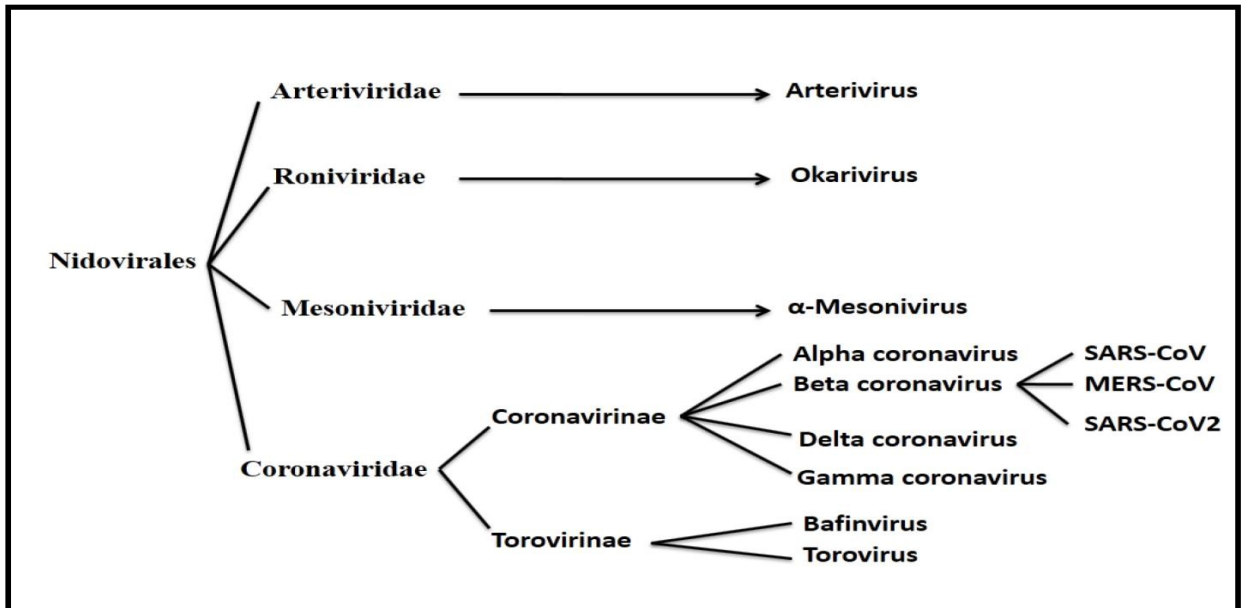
Arteriviridae
Arterivirus
Roniviridae
Okarivirus
Nidovirales
Mesoniviridae
α-Mesonivirus
Alpha coronavirus
SARS-CoV
Beta coronavirus
MERS-CoV
Coronavirinae
SARS-CoV2
Delta coronavirus
Coronaviridae
Gamma coronavirus
Bafinvirus
Torovirinae
Torovirus